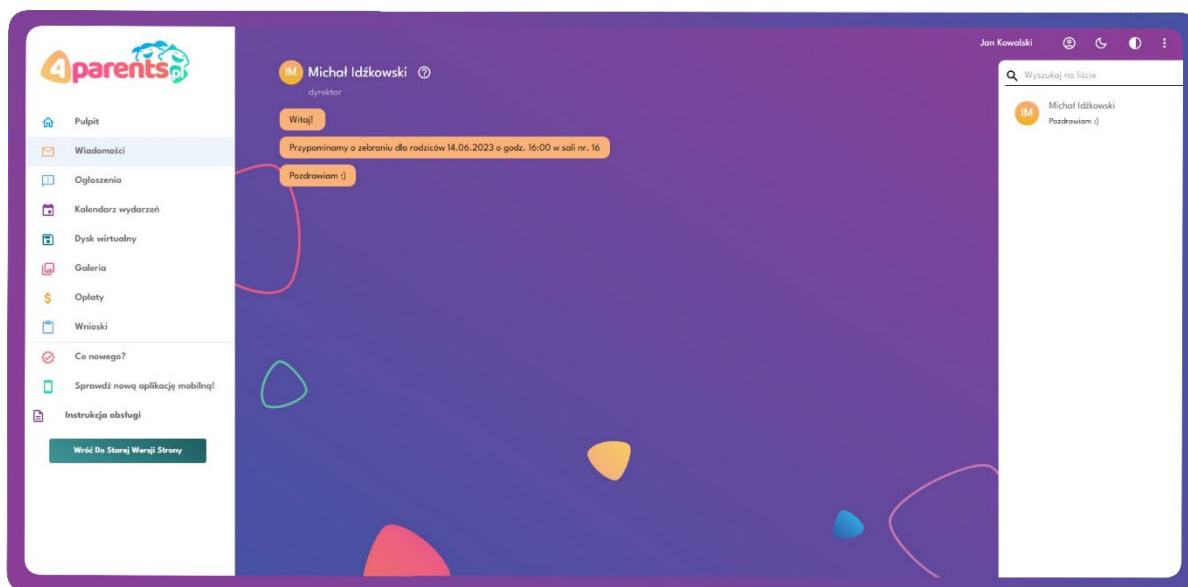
4parents.pl

Pulpit
Wiadomości
Ogłoszenia
Kalendarz wydarzeń
Dysk wirtualny
Galeria
Opłaty
Wnioski
Co nowego?
Sprawdź nową aplikację mobilną!
Instrukcja obsługi

Wróć Do Starej Wersji Strony

IM Michał Idźkowski
dyrektor

Witaj!

Przypominamy o zebraniu dla rodziców 14.06.2023 o godz. 16:00 w sali nr. 16

Pozdrawiam :)

Jan Kowalski

Wyszukaj na liście

IM Michał Idźkowski
Pozdrawiam :)